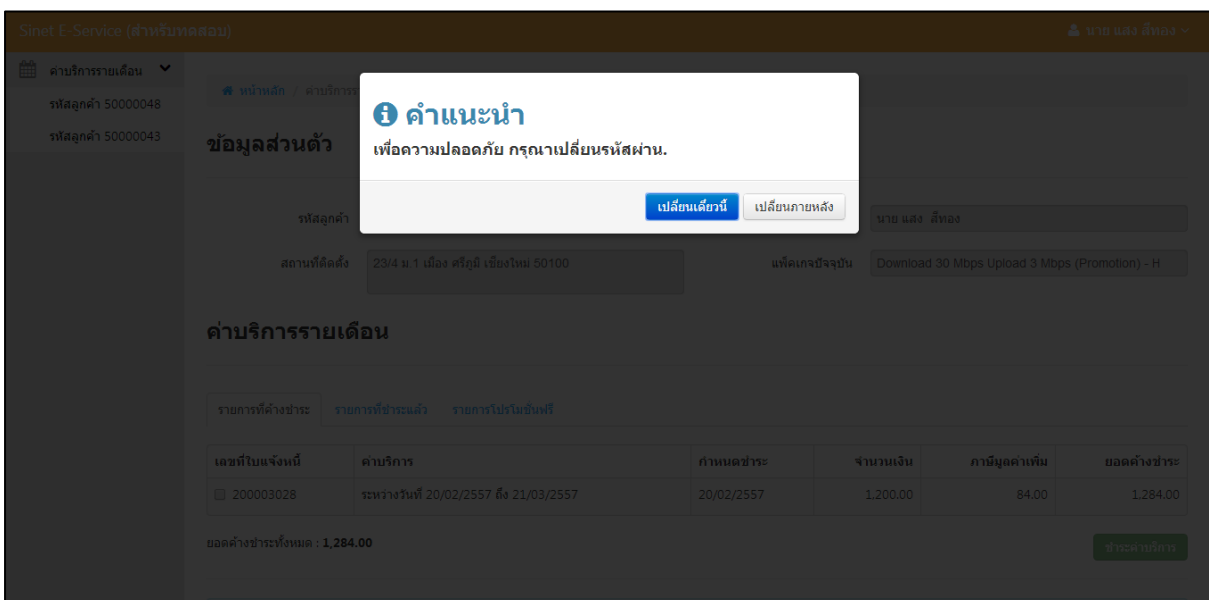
Sinet E-Service (สำหรับทดสอบ)

นาย แสง สีทอง

ค่าบริการรายเดือน

รหัสลูกค้า 50000048

รหัสลูกค้า 50000043

หน้าหลัก / ค่าบริการ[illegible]

ข้อมูลส่วนตัว

คำแนะนำ

เพื่อความปลอดภัย กรุณาเปลี่ยนรหัสผ่าน.

เปลี่ยนเดี๋ยวนี้ เปลี่ยนภายหลัง

รหัสลูกค้า

นาย แสง สีทอง

สถานที่ติดตั้ง 23/4 ม.1 เมือง ศรีภูมิ เชียงใหม่ 50100

แพ็คเกจปัจจุบัน Download 30 Mbps Upload 3 Mbps (Promotion) - H

ค่าบริการรายเดือน

รายการที่ค้างชำระ รายการที่ชำระแล้ว รายการโปรโมชั่นฟรี

| เลขที่ใบแจ้งหนี้ | ค่าบริการ | กำหนดชำระ | จำนวนเงิน | ภาษีมูลค่าเพิ่ม | ยอดค้างชำระ |
|---|---|---|---|---|---|
| 200003028 | ระหว่างวันที่ 20/02/2557 ถึง 21/03/2557 | 20/02/2557 | 1,200.00 | 84.00 | 1,284.00 |

ยอดค้างชำระทั้งหมด : 1,284.00

ชำระค่าบริการ